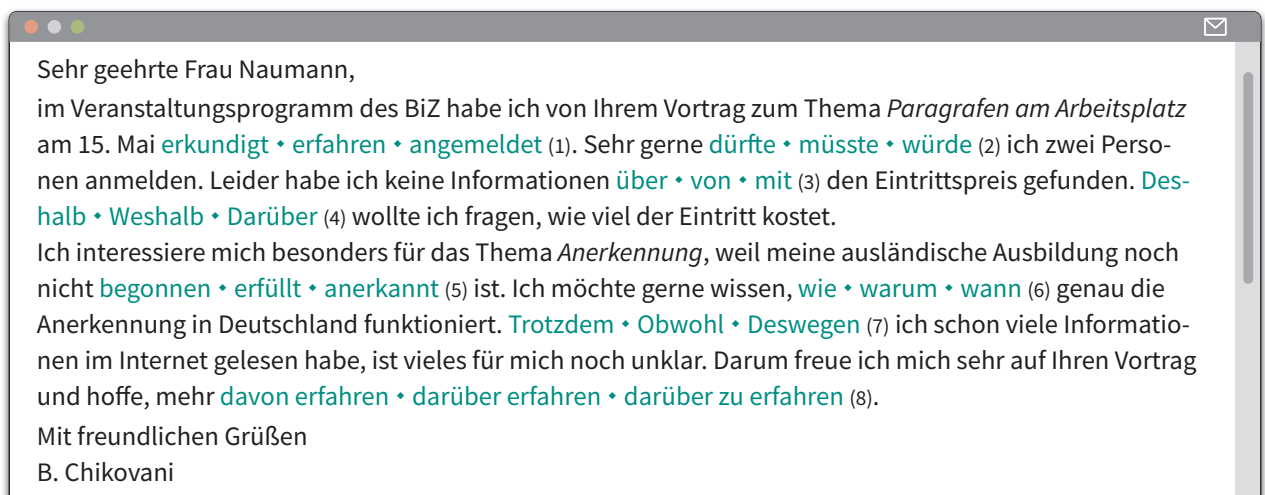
Sehr geehrte Frau Naumann,

im Veranstaltungsprogramm des BiZ habe ich von Ihrem Vortrag zum Thema *Paragrafen am Arbeitsplatz* am 15. Mai erkundigt • erfahren • angemeldet (1). Sehr gerne dürfte • müsste • würde (2) ich zwei Personen anmelden. Leider habe ich keine Informationen über • von • mit (3) den Eintrittspreis gefunden. Deshalb • Weshalb • Darüber (4) wollte ich fragen, wie viel der Eintritt kostet.

Ich interessiere mich besonders für das Thema *Anerkennung*, weil meine ausländische Ausbildung noch nicht begonnen • erfüllt • anerkannt (5) ist. Ich möchte gerne wissen, wie • warum • wann (6) genau die Anerkennung in Deutschland funktioniert. Trotzdem • Obwohl • Deswegen (7) ich schon viele Informationen im Internet gelesen habe, ist vieles für mich noch unklar. Darum freue ich mich sehr auf Ihren Vortrag und hoffe, mehr davon erfahren • darüber erfahren • darüber zu erfahren (8).

Mit freundlichen Grüßen
B. Chikovani